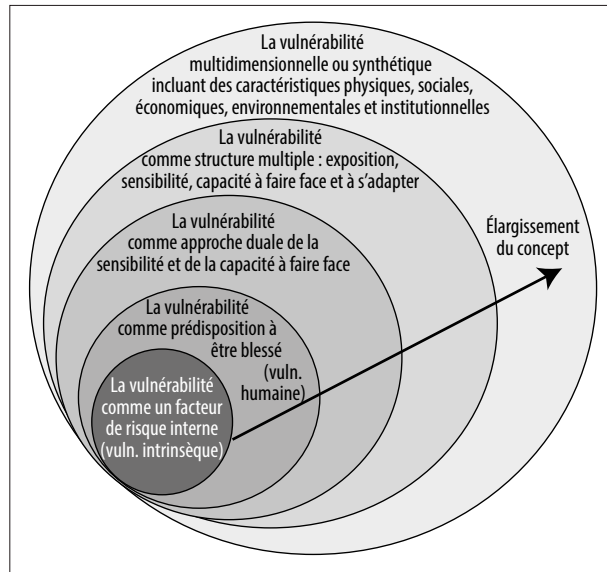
La vulnérabilité multidimensionnelle ou synthétique incluant des caractéristiques physiques, sociales, économiques, environnementales et institutionnelles

La vulnérabilité comme structure multiple : exposition, sensibilité, capacité à faire face et à s'adapter

La vulnérabilité comme approche duale de la sensibilité et de la capacité à faire face

La vulnérabilité comme prédisposition à être blessé (vuln. humaine)

La vulnérabilité comme un facteur de risque interne (vuln. intrinsèque)

Élargissement du concept